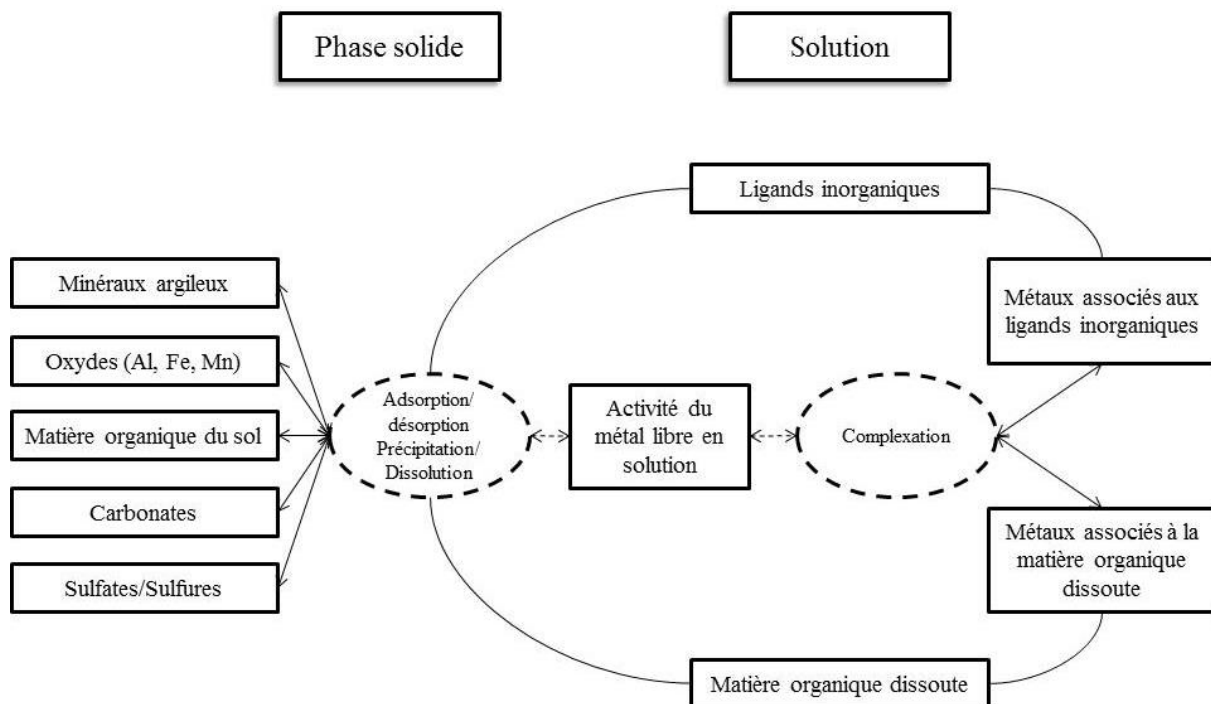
Phase solide

Solution

Ligands inorganiques

Minéraux argileux

Métaux associés aux ligands inorganiques

Oxydes (Al, Fe, Mn)

Matière organique du sol

Adsorption/ désorption Précipitation/ Dissolution

Activité du métal libre en solution

Complexation

Carbonates

Métaux associés à la matière organique dissoute

Sulfates/Sulfures

Matière organique dissoute